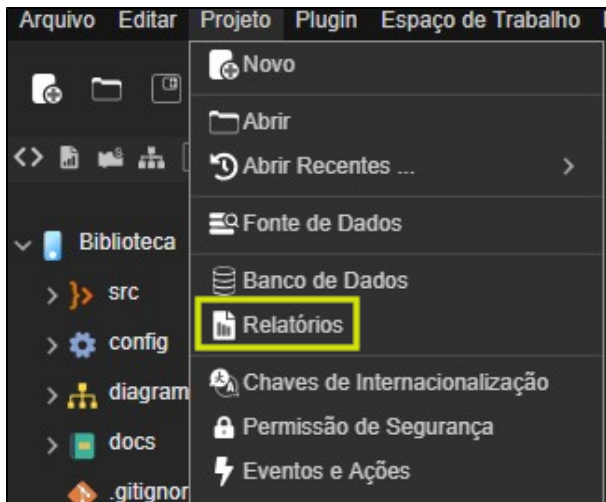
Arquivo Editar Projeto Plugin Espaço de Trabalho

Novo
Abrir
Abrir Recentes ...
Fonte de Dados
Banco de Dados
Relatórios
Chaves de Internacionalização
Permissão de Segurança
Eventos e Ações

Biblioteca
src
config
diagram
docs
.gitignor